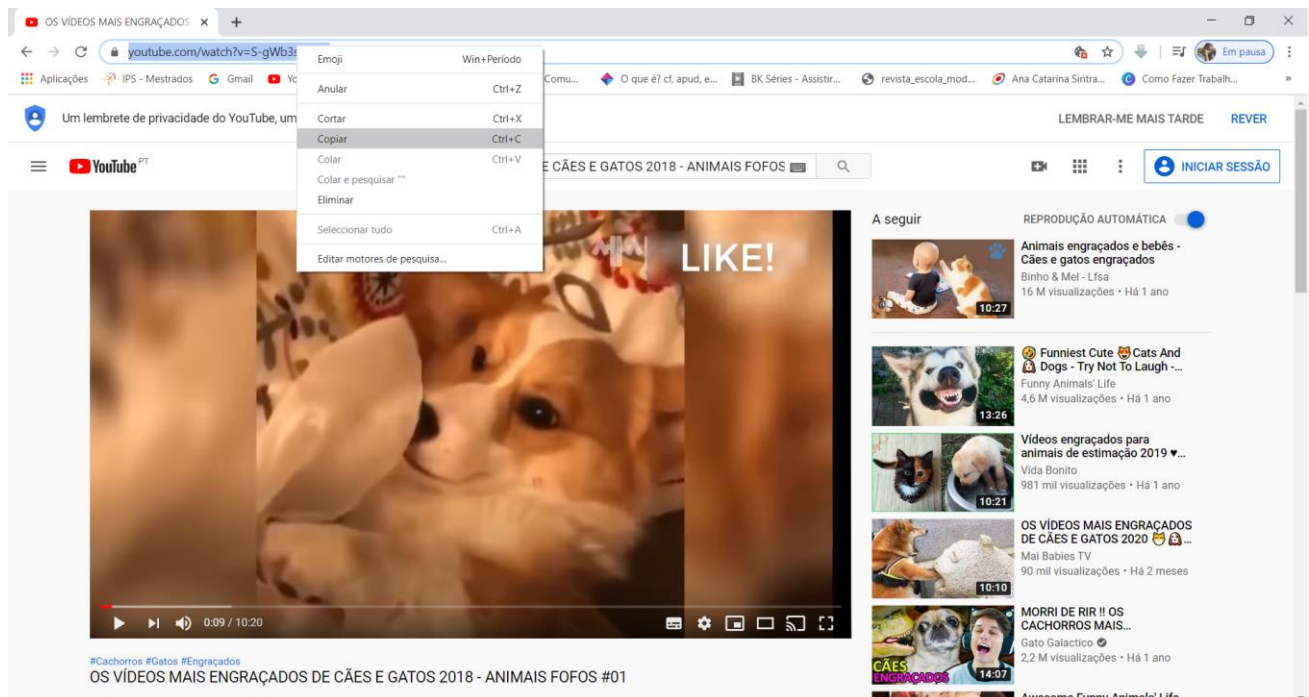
OS VÍDEOS MAIS ENGRAÇADOS ×
+
youtube.com/watch?v=S-gWb3s
Em pausa
Aplicações IPS - Mestrados Gmail Yo Comu... O que é? cf, apud, e... BK Séries - Assistir... revista_escola_mod... Ana Catarina Sintra... Como Fazer Trabalh...

Emoji Win+Período
Anular Ctrl+Z
Cortar Ctrl+X
Copiar Ctrl+C
Colar Ctrl+V
Colar e pesquisar ""
Eliminar
Seleccionar tudo Ctrl+A
Editar motores de pesquisa...

Um lembrete de privacidade do YouTube, um
LEMBRAR-ME MAIS TARDE
REVER

YouTube PT
E CÃES E GATOS 2018 - ANIMAIS FOFOS
INICIAR SESSÃO

LIKE!
0:09 / 10:20

#Cachorros #Gatos #Engraçados
OS VÍDEOS MAIS ENGRAÇADOS DE CÃES E GATOS 2018 - ANIMAIS FOFOS #01

A seguir
REPRODUÇÃO AUTOMÁTICA

10:27
Animais engraçados e bebês - Cães e gatos engraçados
Binho & Mel - Lfsa
16 M visualizações • Há 1 ano

13:26
Funniest Cute Cats And Dogs - Try Not To Laugh -...
Funny Animals' Life
4,6 M visualizações • Há 1 ano

10:21
Vídeos engraçados para animais de estimação 2019 ♥...
Vida Bonito
981 mil visualizações • Há 1 ano

10:10
OS VÍDEOS MAIS ENGRAÇADOS DE CÃES E GATOS 2020
Mai Babies TV
90 mil visualizações • Há 2 meses

CÃES ENGRAÇADOS
14:07
MORRI DE RIR !! OS CACHORROS MAIS...
Gato Galactico
2,2 M visualizações • Há 1 ano

Awesome Funny Animals' Life